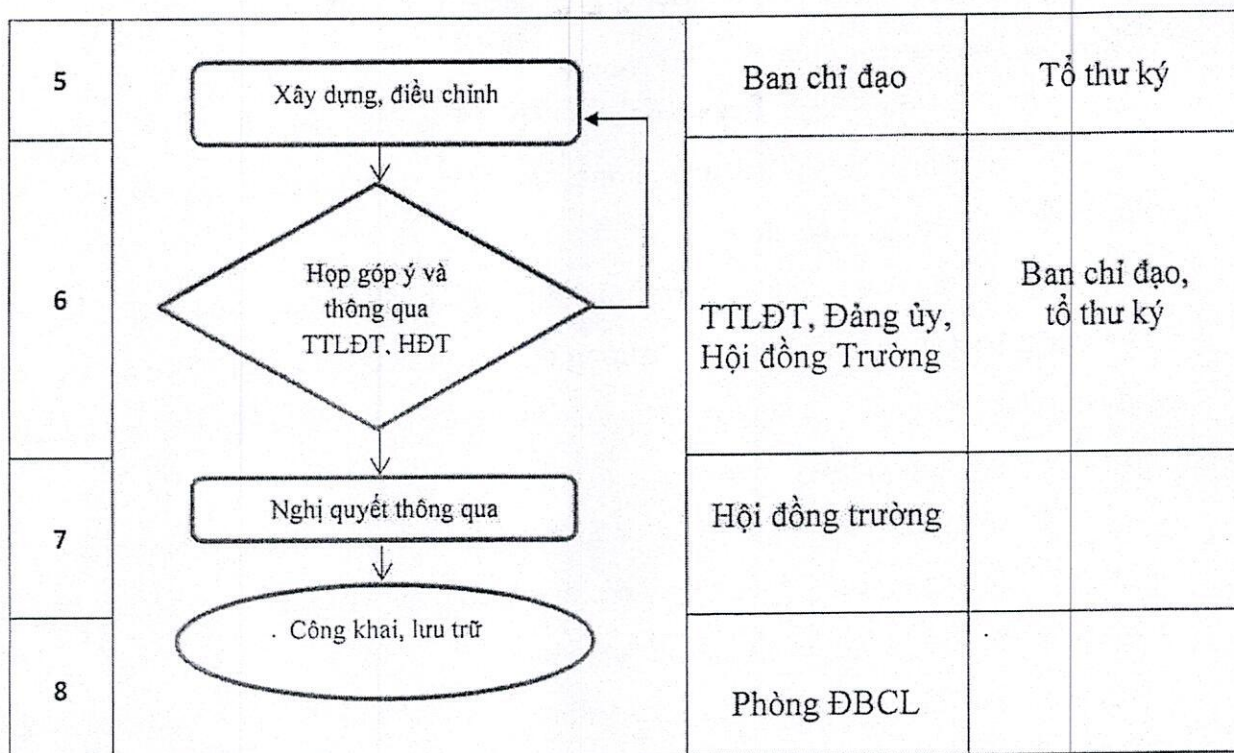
| | | | |
|---|---|---|---|
| 5 | Xây dựng, điều chỉnh | Ban chỉ đạo | Tổ thư ký |
| 6 | Họp góp ý và thông qua TTLĐT, HĐT | TTLĐT, Đảng ủy, Hội đồng Trường | Ban chỉ đạo, tổ thư ký |
| 7 | Nghị quyết thông qua | Hội đồng trường | |
| 8 | . Công khai, lưu trữ | Phòng ĐBCL | |